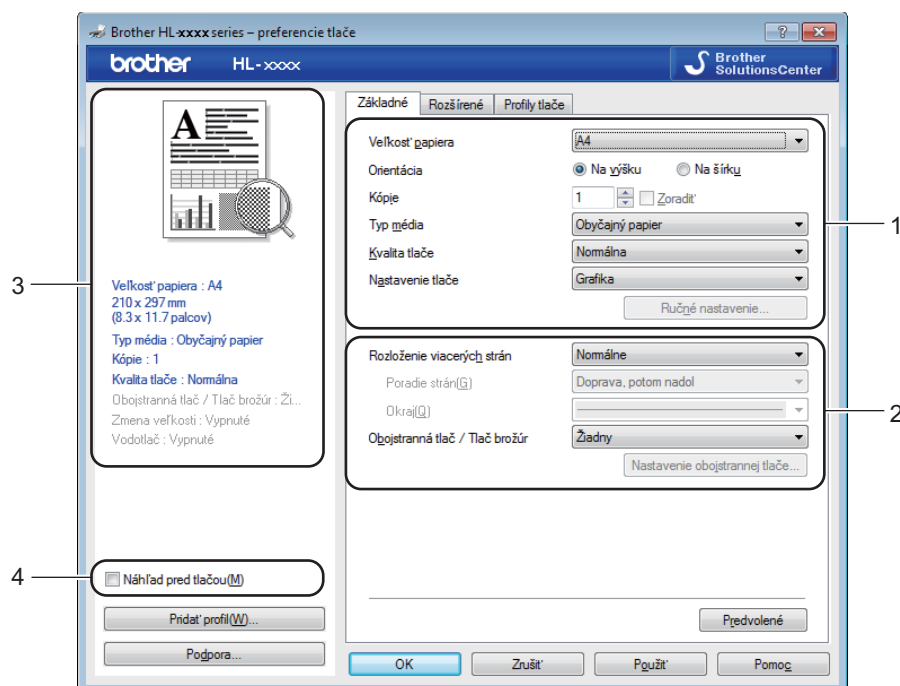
Brother HL-xxxx series – preferencie tlače

brother HL-xxxx

Brother SolutionsCenter

Základné | Rozšírené | Profily tlače

Veľkosť papiera: A4
Orientácia: Na výšku / Na šírku
Kópie: 1 Zoradiť
Typ média: Obyčajný papier
Kvalita tlače: Normálna
Nastavenie tlače: Grafika
Ručné nastavenie...

Rozloženie viacerých strán: Normálne
Poradie strán(G): Doprava, potom nadol
Okraj(Q)
Obojstranná tlač / Tlač brožúr: Žiadny
Nastavenie obojstrannej tlače...

Veľkosť papiera : A4
210 x 297 mm
(8.3 x 11.7 palcov)
Typ média : Obyčajný papier
Kópie : 1
Kvalita tlače : Normálna
Obojstranná tlač / Tlač brožúr : Ži...
Zmena veľkosti : Vypnuté
Vodotlač : Vypnuté

Náhľad pred tlačou(M)

Pridať profil(W)...
Podpora...

Predvolené

OK | Zrušiť | Použiť | Pomoc

1
2
3
4